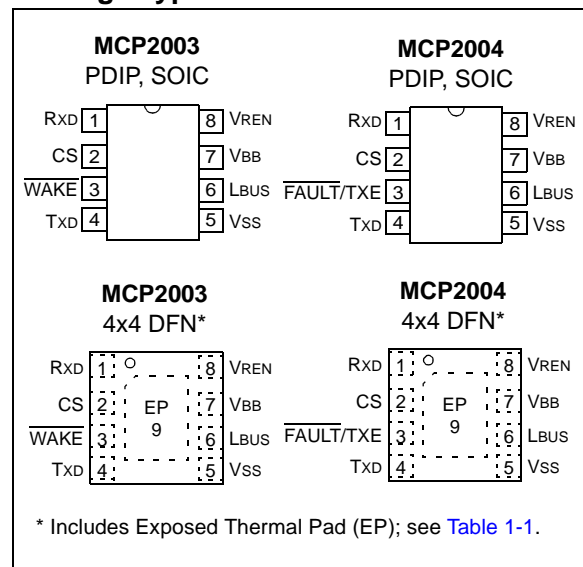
MCP2003
PDIP, SOIC

RXD 1
CS 2
$\overline{\text{WAKE}}$ 3
TXD 4
8 VREN
7 VBB
6 LBUS
5 VSS

MCP2004
PDIP, SOIC

RXD 1
CS 2
$\overline{\text{FAULT}}$/TXE 3
TXD 4
8 VREN
7 VBB
6 LBUS
5 VSS

MCP2003
4x4 DFN*

RXD 1
CS 2
$\overline{\text{WAKE}}$ 3
TXD 4
EP
9
8 VREN
7 VBB
6 LBUS
5 VSS

MCP2004
4x4 DFN*

RXD 1
CS 2
$\overline{\text{FAULT}}$/TXE 3
TXD 4
EP
9
8 VREN
7 VBB
6 LBUS
5 VSS

* Includes Exposed Thermal Pad (EP); see Table 1-1.